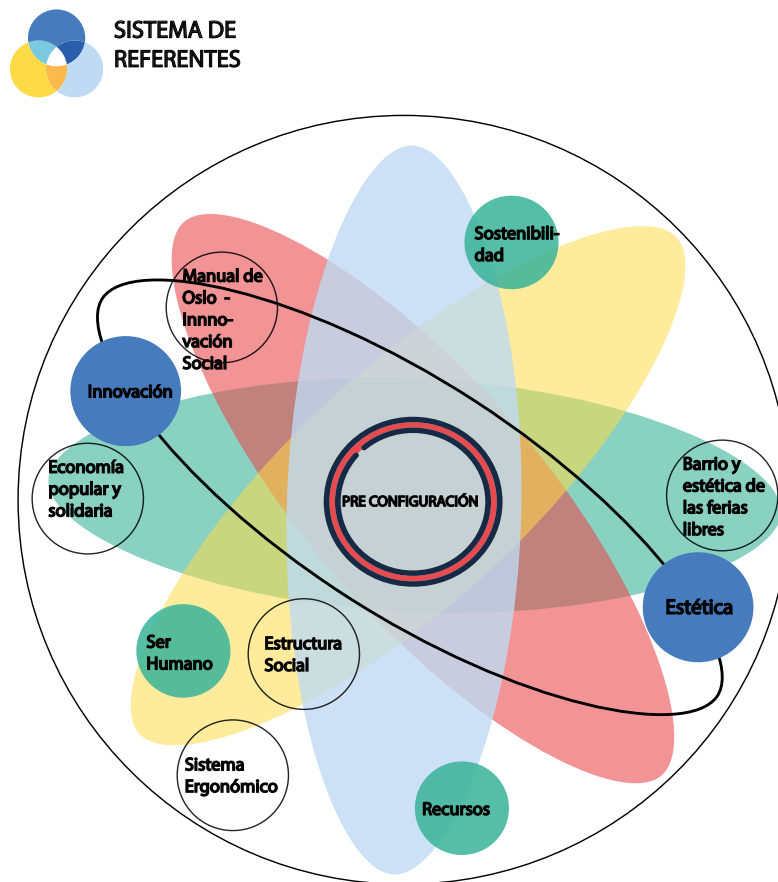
SISTEMA DE REFERENTES

Sostenibilidad

Manual de Oslo - Innnovación Social

Innovación

Economía popular y solidaria

PRE CONFIGURACIÓN

Barrio y estética de las ferias libres

Estética

Ser Humano

Estructura Social

Sistema Ergonómico

Recursos